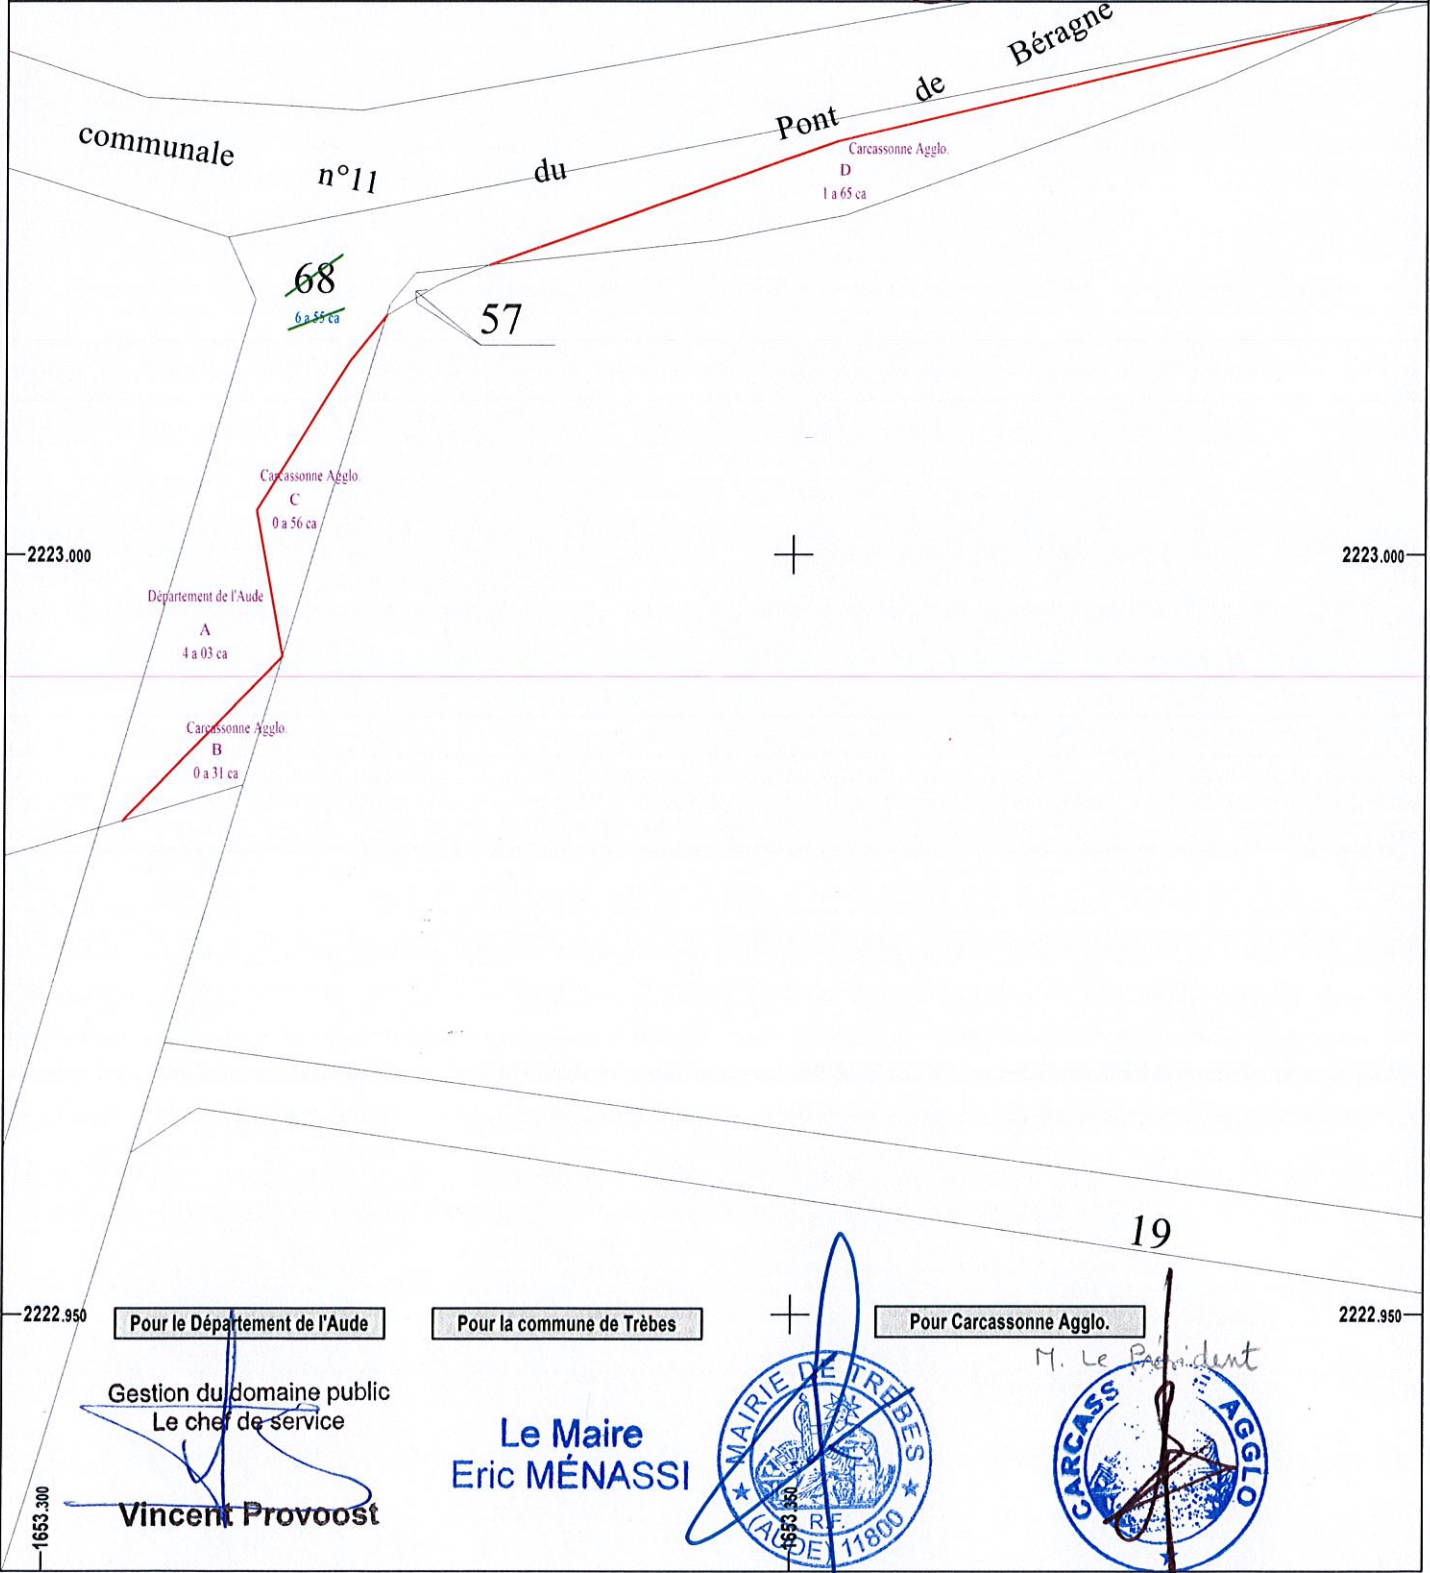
communale n°11 du Pont de Béragne

Carcassonne Agglo.
D
1 a 65 ca

68
6 a 55 ca

57

Carcassonne Agglo.
C
0 a 56 ca

2223.000

2223.000

Département de l'Aude
A
4 a 03 ca

Carcassonne Agglo.
B
0 a 31 ca

19

2222.950

Pour le Département de l'Aude

Pour la commune de Trèbes

Pour Carcassonne Agglo.

2222.950

M. Le Président

Gestion du domaine public
Le chef de service

Vincent Provoost

Le Maire
Eric MÉNASSI

MAIRIE DE TREBES
R.F.
(AUDE) 11800

CARCASS AGGLO

1653.300

1653.350